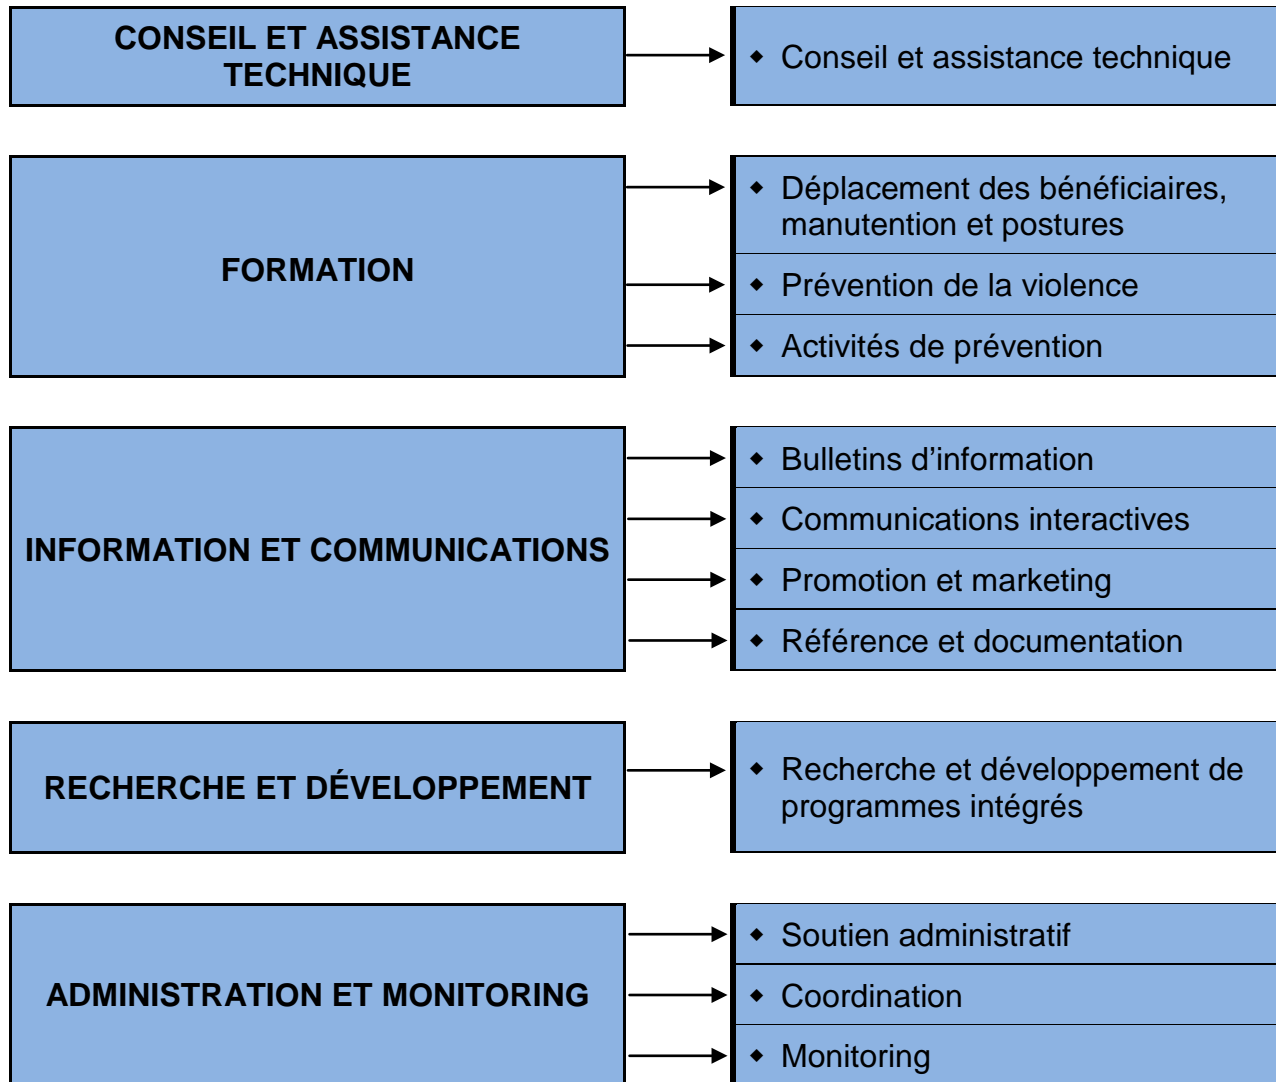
CONSEIL ET ASSISTANCE TECHNIQUE

- Conseil et assistance technique

FORMATION

- Déplacement des bénéficiaires, manutention et postures
- Prévention de la violence
- Activités de prévention

INFORMATION ET COMMUNICATIONS

- Bulletins d’information
- Communications interactives
- Promotion et marketing
- Référence et documentation

RECHERCHE ET DÉVELOPPEMENT

- Recherche et développement de programmes intégrés

ADMINISTRATION ET MONITORING

- Soutien administratif
- Coordination
- Monitoring